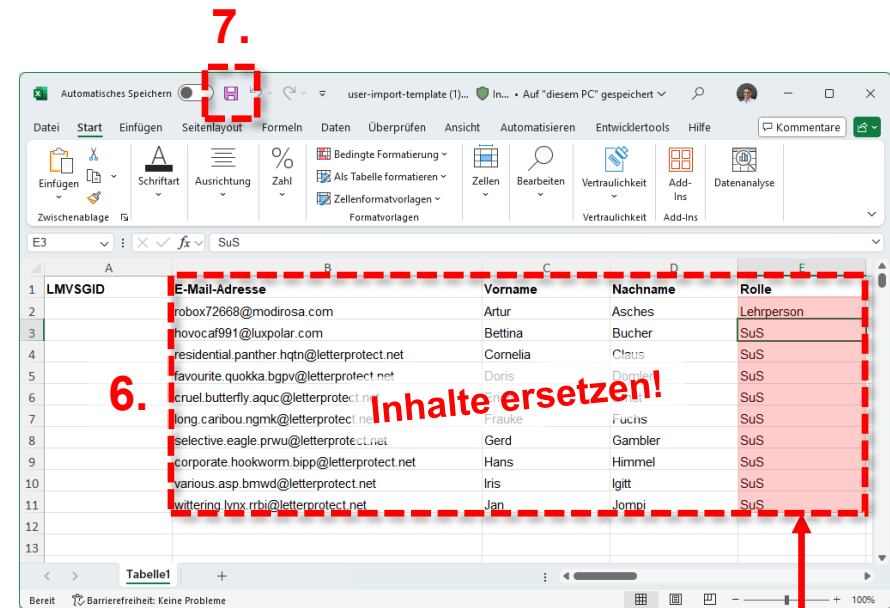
7.

Automatisches Speichern   user-import-template (1)...   In...  • Auf "diesem PC" gespeichert

Datei   Start   Einfügen   Seitenlayout   Formeln   Daten   Überprüfen   Ansicht   Automatisieren   Entwicklertools   Hilfe   Kommentare

Einfügen   Zwischenablage   Schriftart   Ausrichtung   Zahl   Bedingte Formatierung   Als Tabelle formatieren   Zellenformatvorlagen   Formatvorlagen   Zellen   Bearbeiten   Vertraulichkeit   Vertraulichkeit   Add-Ins   Add-Ins   Datenanalyse

E3   fx   SuS

| | A | B | C | D | E |
|---|---|---|---|---|---|
| 1 | LMVSGID | E-Mail-Adresse | Vorname | Nachname | Rolle |
| 2 | | robox72668@modirosa.com | Artur | Asches | Lehrperson |
| 3 | | hovocaf991@luxpolar.com | Bettina | Bucher | SuS |
| 4 | | residential.panther.hqtn@letterprotect.net | Cornelia | Claus | SuS |
| 5 | | favourite.quokka.bgpv@letterprotect.net | Doris | Domler | SuS |
| 6 | | cruel.butterfly.aquc@letterprotect.net | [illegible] | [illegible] | SuS |
| 7 | | long.caribou.ngmk@letterprotect.net | Frauke | Fuchs | SuS |
| 8 | | selective.eagle.prwu@letterprotect.net | Gerd | Gambler | SuS |
| 9 | | corporate.hookworm.bipp@letterprotect.net | Hans | Himmel | SuS |
| 10 | | various.asp.bmwd@letterprotect.net | Iris | Igitt | SuS |
| 11 | | wittering.lynx.rrbi@letterprotect.net | Jan | Jompi | SuS |
| 12 | | | | | |
| 13 | | | | | |

6.

Inhalte ersetzen!

Tabelle1   +

Bereit   Barrierefreiheit: Keine Probleme   100%